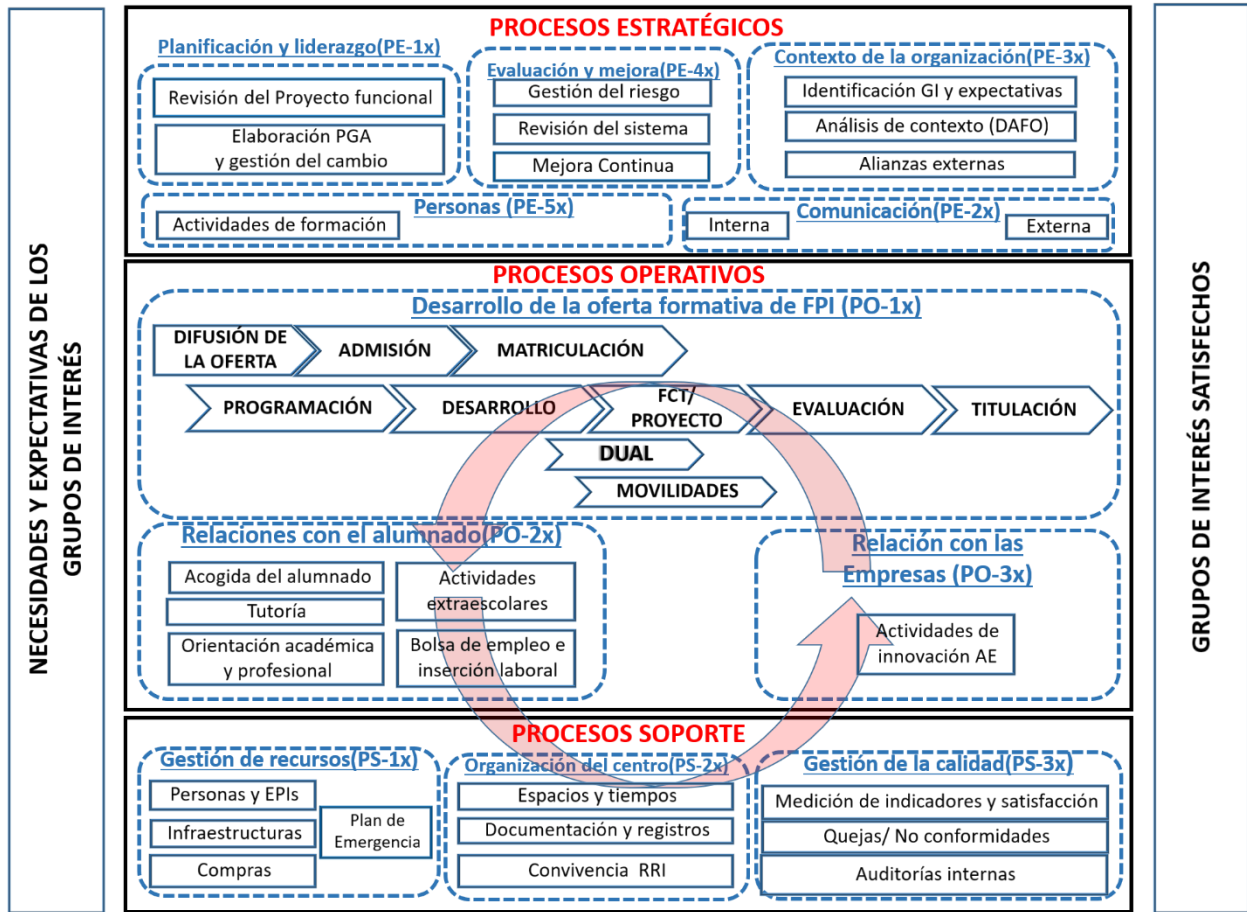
NECESIDADES Y EXPECTATIVAS DE LOS GRUPOS DE INTERÉS

PROCESOS ESTRATÉGICOS

Planificación y liderazgo(PE-1x)
Revisión del Proyecto funcional
Elaboración PGA y gestión del cambio

Evaluación y mejora(PE-4x)
Gestión del riesgo
Revisión del sistema
Mejora Continua

Contexto de la organización(PE-3x)
Identificación GI y expectativas
Análisis de contexto (DAFO)
Alianzas externas

Personas (PE-5x)
Actividades de formación

Comunicación(PE-2x)
Interna
Externa

PROCESOS OPERATIVOS

Desarrollo de la oferta formativa de FPI (PO-1x)
DIFUSIÓN DE LA OFERTA
ADMISIÓN
MATRICULACIÓN
PROGRAMACIÓN
DESARROLLO
FCT/ PROYECTO
EVALUACIÓN
TITULACIÓN
DUAL
MOVILIDADES

Relaciones con el alumnado(PO-2x)
Acogida del alumnado
Tutoría
Orientación académica y profesional
Actividades extraescolares
Bolsa de empleo e inserción laboral

Relación con las Empresas (PO-3x)
Actividades de innovación AE

PROCESOS SOPORTE

Gestión de recursos(PS-1x)
Personas y EPIs
Infraestructuras
Compras
Plan de Emergencia

Organización del centro(PS-2x)
Espacios y tiempos
Documentación y registros
Convivencia RRI

Gestión de la calidad(PS-3x)
Medición de indicadores y satisfacción
Quejas/ No conformidades
Auditorías internas

GRUPOS DE INTERÉS SATISFECHOS